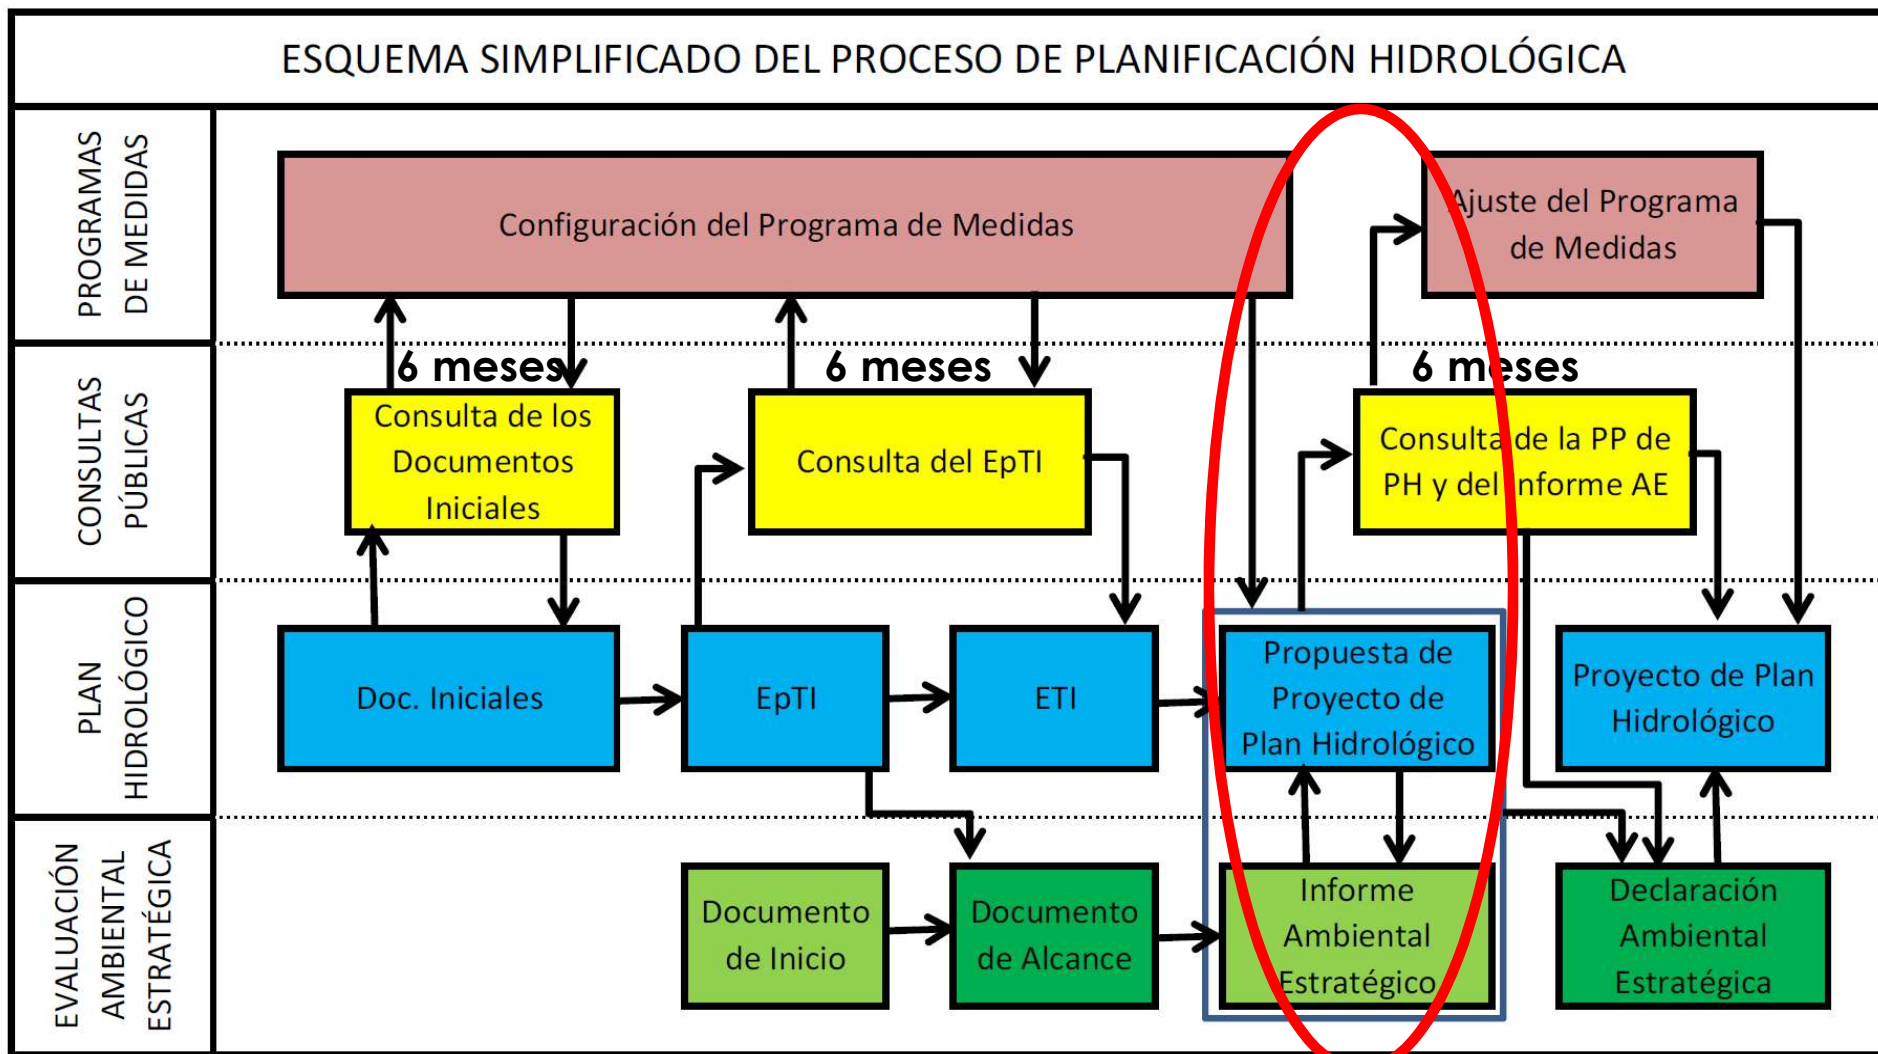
ESQUEMA SIMPLIFICADO DEL PROCESO DE PLANIFICACIÓN HIDROLÓGICA

PROGRAMAS DE MEDIDAS

CONSULTAS PÚBLICAS

PLAN HIDROLÓGICO

EVALUACIÓN AMBIENTAL ESTRATÉGICA

Configuración del Programa de Medidas

Ajuste del Programa de Medidas

6 meses

6 meses

6 meses

Consulta de los Documentos Iniciales

Consulta del EpTI

Consulta de la PP de PH y del Informe AE

Doc. Iniciales

EpTI

ETI

Propuesta de Proyecto de Plan Hidrológico

Proyecto de Plan Hidrológico

Documento de Inicio

Documento de Alcance

Informe Ambiental Estratégico

Declaración Ambiental Estratégica